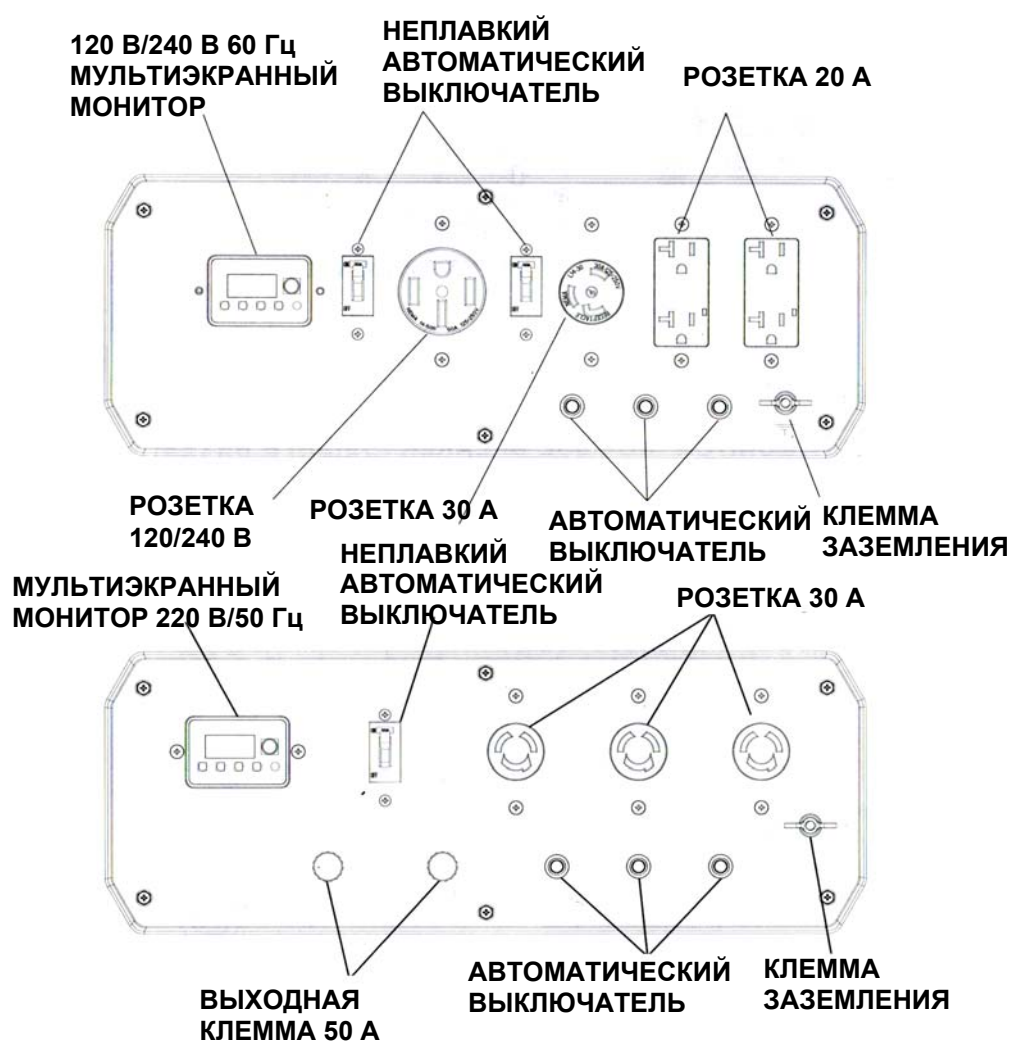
120 В/240 В 60 Гц МУЛЬТИЭКРАННЫЙ МОНИТОР

НЕПЛАВКИЙ АВТОМАТИЧЕСКИЙ ВЫКЛЮЧАТЕЛЬ

РОЗЕТКА 20 А

РОЗЕТКА 120/240 В

РОЗЕТКА 30 А

АВТОМАТИЧЕСКИЙ ВЫКЛЮЧАТЕЛЬ

КЛЕММА ЗАЗЕМЛЕНИЯ

МУЛЬТИЭКРАННЫЙ МОНИТОР 220 В/50 Гц

НЕПЛАВКИЙ АВТОМАТИЧЕСКИЙ ВЫКЛЮЧАТЕЛЬ

РОЗЕТКА 30 А

ВЫХОДНАЯ КЛЕММА 50 А

АВТОМАТИЧЕСКИЙ ВЫКЛЮЧАТЕЛЬ

КЛЕММА ЗАЗЕМЛЕНИЯ